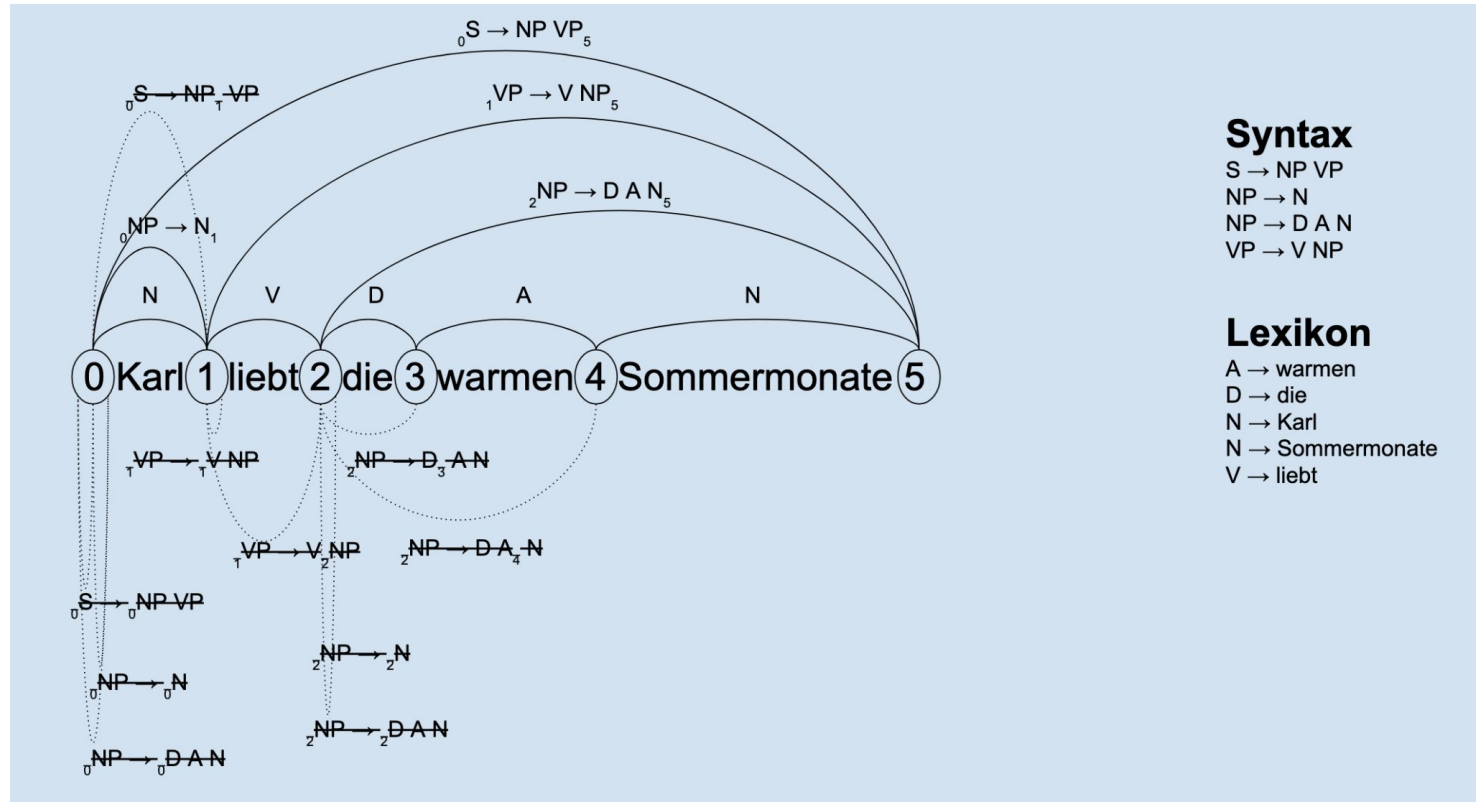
${}_0S \rightarrow NP\ VP_5$

${}_0S \rightarrow NP_1\ VP$

${}_1VP \rightarrow V\ NP_5$

${}_2NP \rightarrow D\ A\ N_5$

${}_0NP \rightarrow N_1$

N V D A N

0 Karl 1 liebt 2 die 3 warmen 4 Sommermonate 5

${}_1VP \rightarrow {}_1V\ NP$

${}_2NP \rightarrow D_3\ A\ N$

${}_1VP \rightarrow V\ {}_2NP$

${}_2NP \rightarrow D\ A_4\ N$

${}_0S \rightarrow {}_0NP\ VP$

${}_2NP \rightarrow {}_2N$

${}_0NP \rightarrow {}_0N$

${}_2NP \rightarrow {}_2D\ A\ N$

${}_0NP \rightarrow {}_0D\ A\ N$

Syntax
$S \rightarrow NP\ VP$
$NP \rightarrow N$
$NP \rightarrow D\ A\ N$
$VP \rightarrow V\ NP$

Lexikon
$A \rightarrow$ warmen
$D \rightarrow$ die
$N \rightarrow$ Karl
$N \rightarrow$ Sommermonate
$V \rightarrow$ liebt